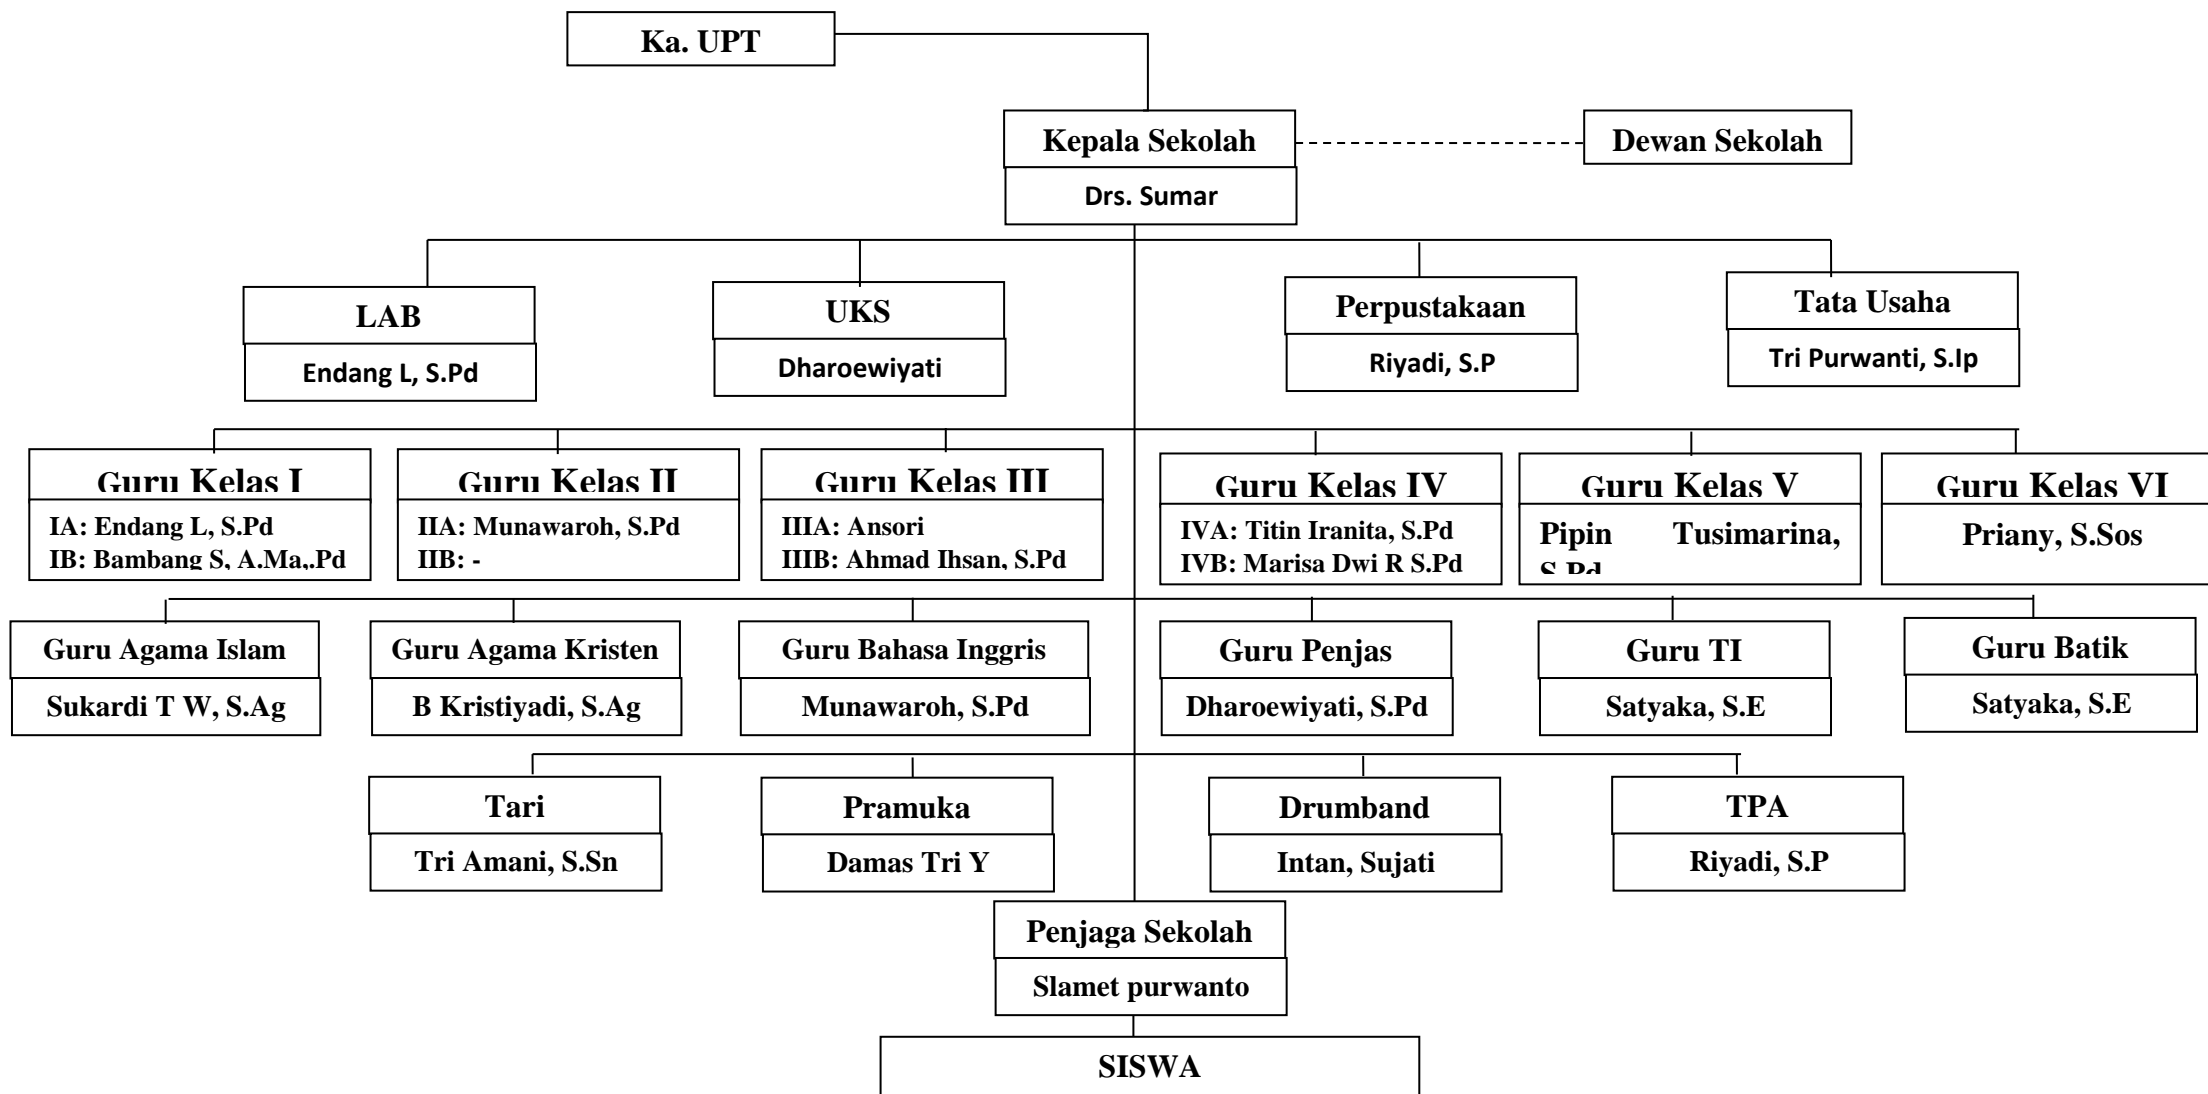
Ka. UPT

Kepala Sekolah
Drs. Sumar

Dewan Sekolah

LAB
Endang L, S.Pd

UKS
Dharoewiyati

Perpustakaan
Riyadi, S.P

Tata Usaha
Tri Purwanti, S.Ip

Guru Kelas I
IA: Endang L, S.Pd
IB: Bambang S, A.Ma,.Pd

Guru Kelas II
IIA: Munawaroh, S.Pd
IIB: -

Guru Kelas III
IIIA: Ansori
IIIB: Ahmad Ihsan, S.Pd

Guru Kelas IV
IVA: Titin Iranita, S.Pd
IVB: Marisa Dwi R S.Pd

Guru Kelas V
Pipin Tusimarina, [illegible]

Guru Kelas VI
Priany, S.Sos

Guru Agama Islam
Sukardi T W, S.Ag

Guru Agama Kristen
B Kristiyadi, S.Ag

Guru Bahasa Inggris
Munawaroh, S.Pd

Guru Penjas
Dharoewiyati, S.Pd

Guru TI
Satyaka, S.E

Guru Batik
Satyaka, S.E

Tari
Tri Amani, S.Sn

Pramuka
Damas Tri Y

Drumband
Intan, Sujati

TPA
Riyadi, S.P

Penjaga Sekolah
Slamet purwanto

SISWA